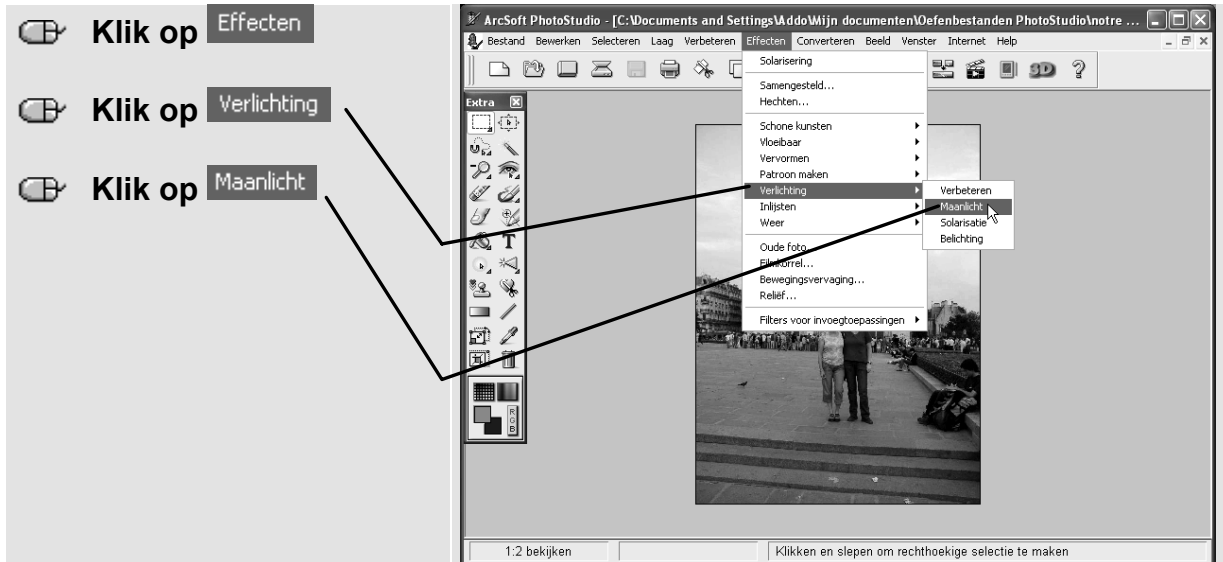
Klik op Effecten

Klik op Verlichting

Klik op Maanlicht

ArcSoft PhotoStudio - [C:\Documents and Settings\Addo\Mijn documenten\Oefenbestanden PhotoStudio\notre ...

Bestand Bewerken Selecteren Laag Verbeteren Effecten Converteren Beeld Venster Internet Help

Extra

Solarisering
Samengesteld...
Hechten...
Schone kunsten
Vloeibaar
Vervormen
Patroon maken
Verlichting
Inlijsten
Weer
Oude foto
Filmkorrel...
Bewegingsvervaging...
Reliëf...
Filters voor invoegtoepassingen

Verbeteren
Maanlicht
Solarisatie
Belichting

1:2 bekijken

Klikken en slepen om rechthoekige selectie te maken